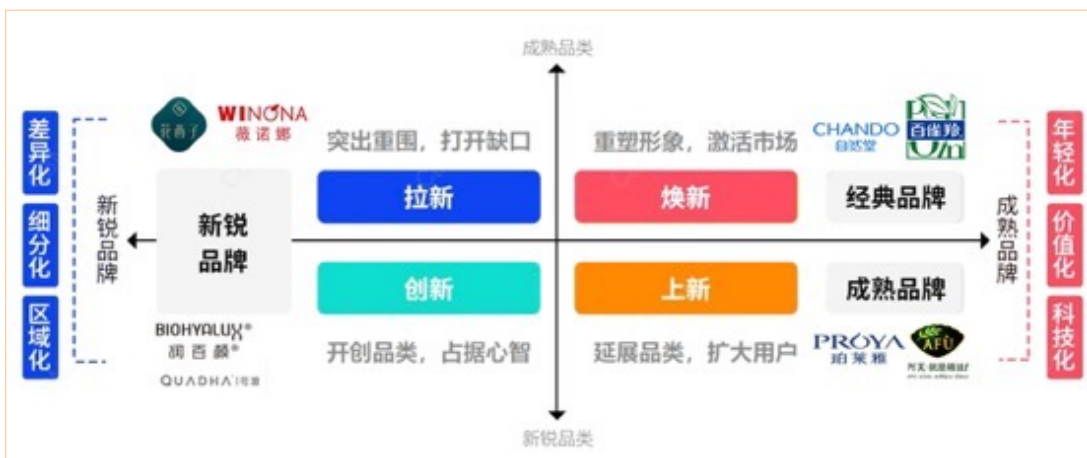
成熟品类

差异化

细分化

区域化

新锐品牌

花西子 WINONA 薇诺娜

突出重围，打开缺口

拉新

新锐品牌

创新

开创品类，占据心智

BIOHYALUX® 润百颜®

QUADHA 夸迪

重塑形象，激活市场

焕新

上新

延展品类，扩大用户

CHANDO 自然堂

百雀羚

经典品牌

成熟品牌

PROYA 珀莱雅

AFU 阿芙·就是精油

成熟品牌

年轻化

价值化

科技化

新锐品类